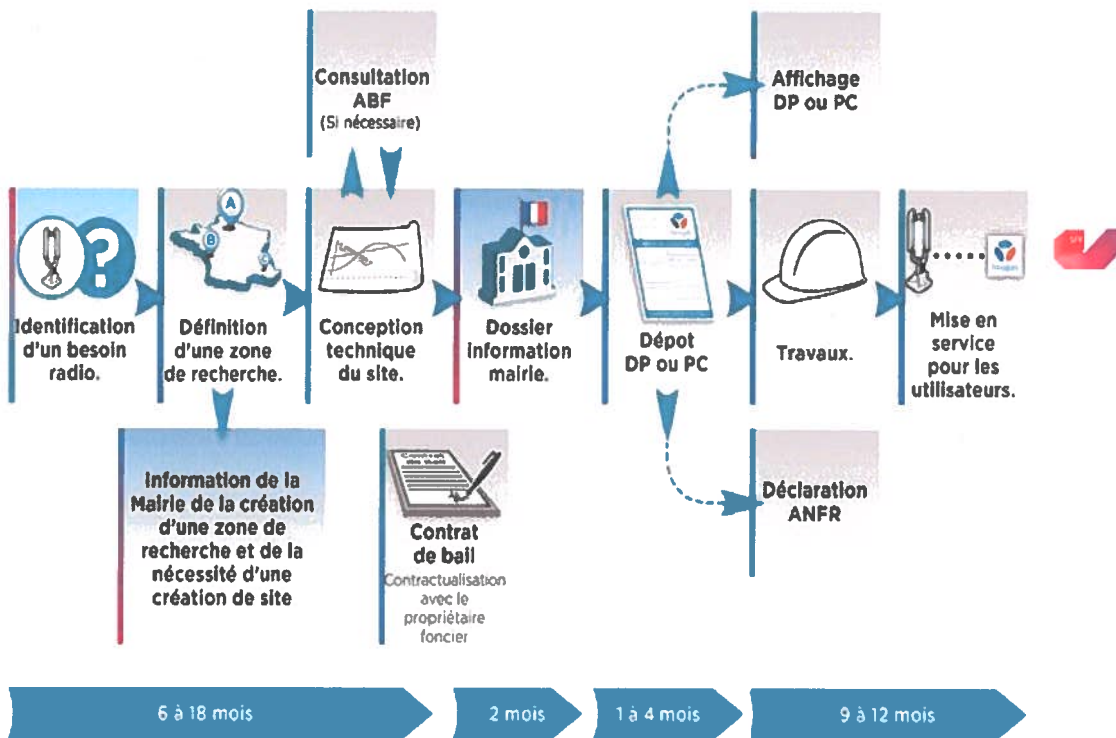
Consultation ABF (Si nécessaire)

Affichage DP ou PC

Identification d'un besoin radio.

Définition d'une zone de recherche.

Conception technique du site.

Dossier information mairie.

Dépot DP ou PC

Travaux.

Mise en service pour les utilisateurs.

Information de la Mairie de la création d'une zone de recherche et de la nécessité d'une création de site

Contrat de bail
Contractualisation avec le propriétaire foncier

Déclaration ANFR

6 à 18 mois

2 mois

1 à 4 mois

9 à 12 mois